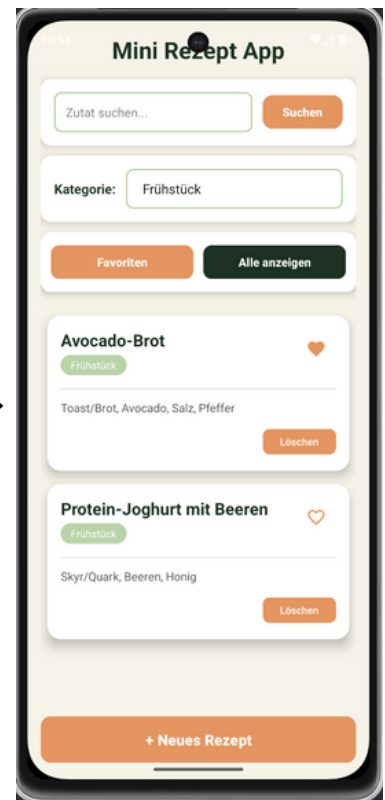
10:54

Mini Rezept App

Zutat suchen...

Suchen

Kategorie: Frühstück

Favoriten

Alle anzeigen

Avocado-Brot

Frühstück

Toast/Brot, Avocado, Salz, Pfeffer

Löschen

Protein-Joghurt mit Beeren

Frühstück

Skyr/Quark, Beeren, Honig

Löschen

+ Neues Rezept